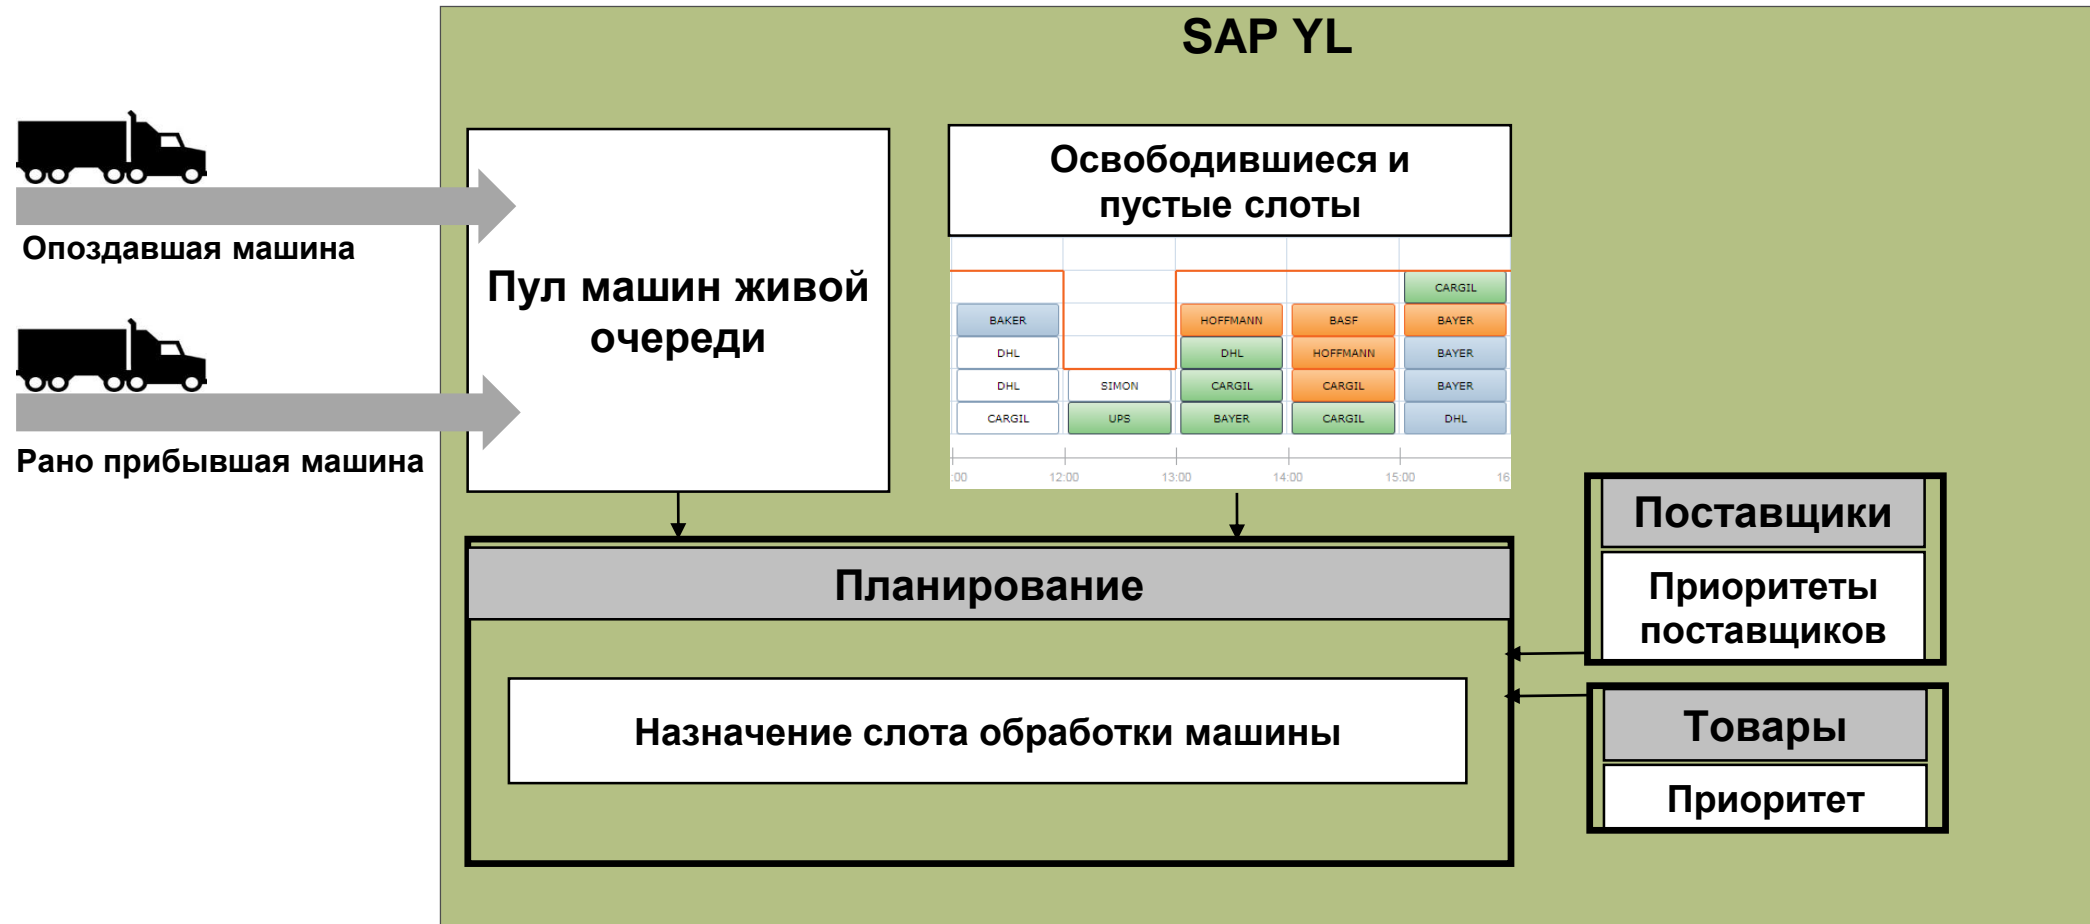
SAP YL

Опоздавшая машина

Рано прибывшая машина

Пул машин живой очереди

Освободившиеся и пустые слоты

| | | | | CARGIL |
|---|---|---|---|---|
| BAKER | | HOFFMANN | BASF | BAYER |
| DHL | | DHL | HOFFMANN | BAYER |
| DHL | SIMON | CARGIL | CARGIL | BAYER |
| CARGIL | UPS | BAYER | CARGIL | DHL |

:00 12:00 13:00 14:00 15:00 16

Планирование

Назначение слота обработки машины

Поставщики

Приоритеты поставщиков

Товары

Приоритет